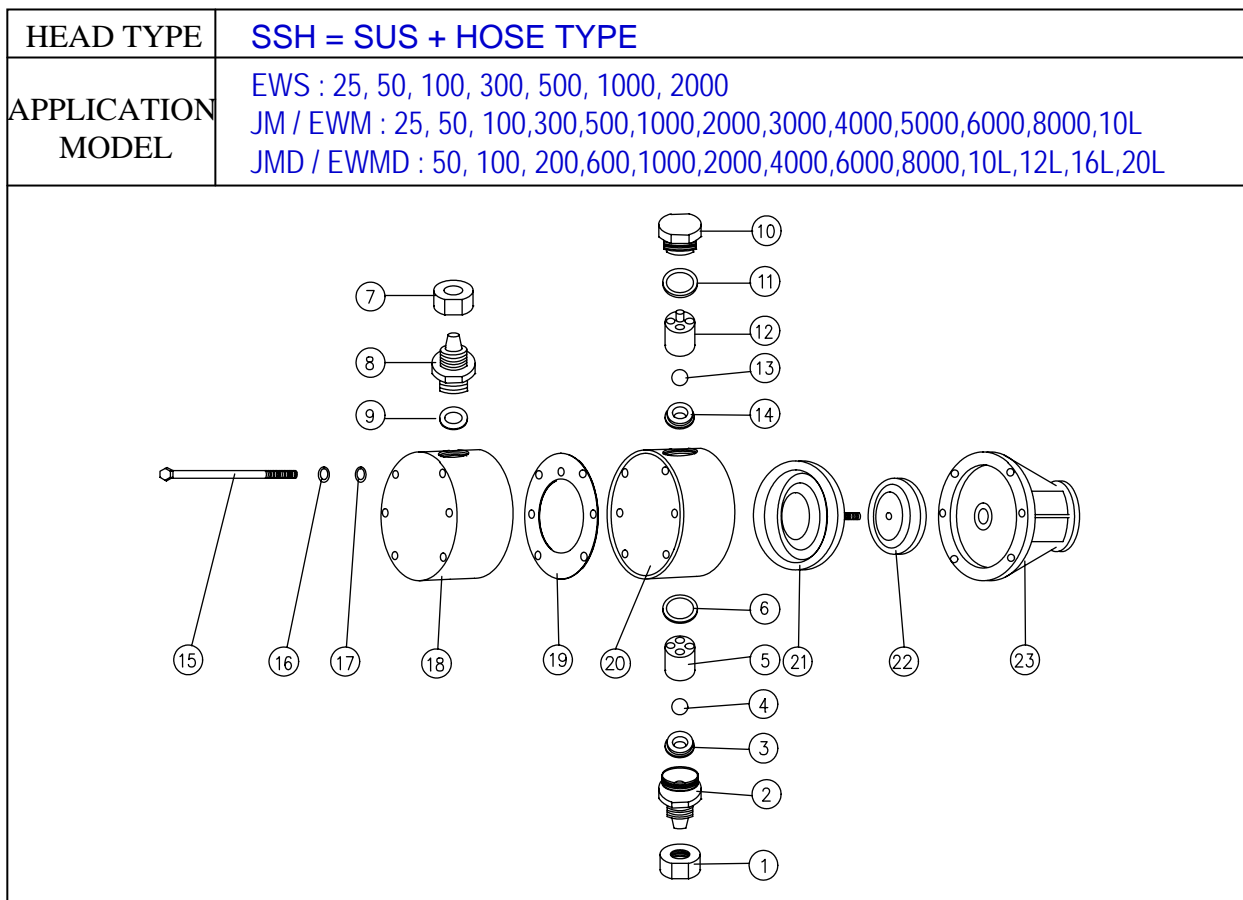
| HEAD TYPE | SSH = SUS + HOSE TYPE |
|---|---|
| APPLICATION MODEL | EWS : 25, 50, 100, 300, 500, 1000, 2000<br>JM / EWM : 25, 50, 100,300,500,1000,2000,3000,4000,5000,6000,8000,10L<br>JMD / EWMD : 50, 100, 200,600,1000,2000,4000,6000,8000,10L,12L,16L,20L |

10
11
12
13
14
7
8
9
15
16
17
18
19
20
21
22
23
6
5
4
3
2
1